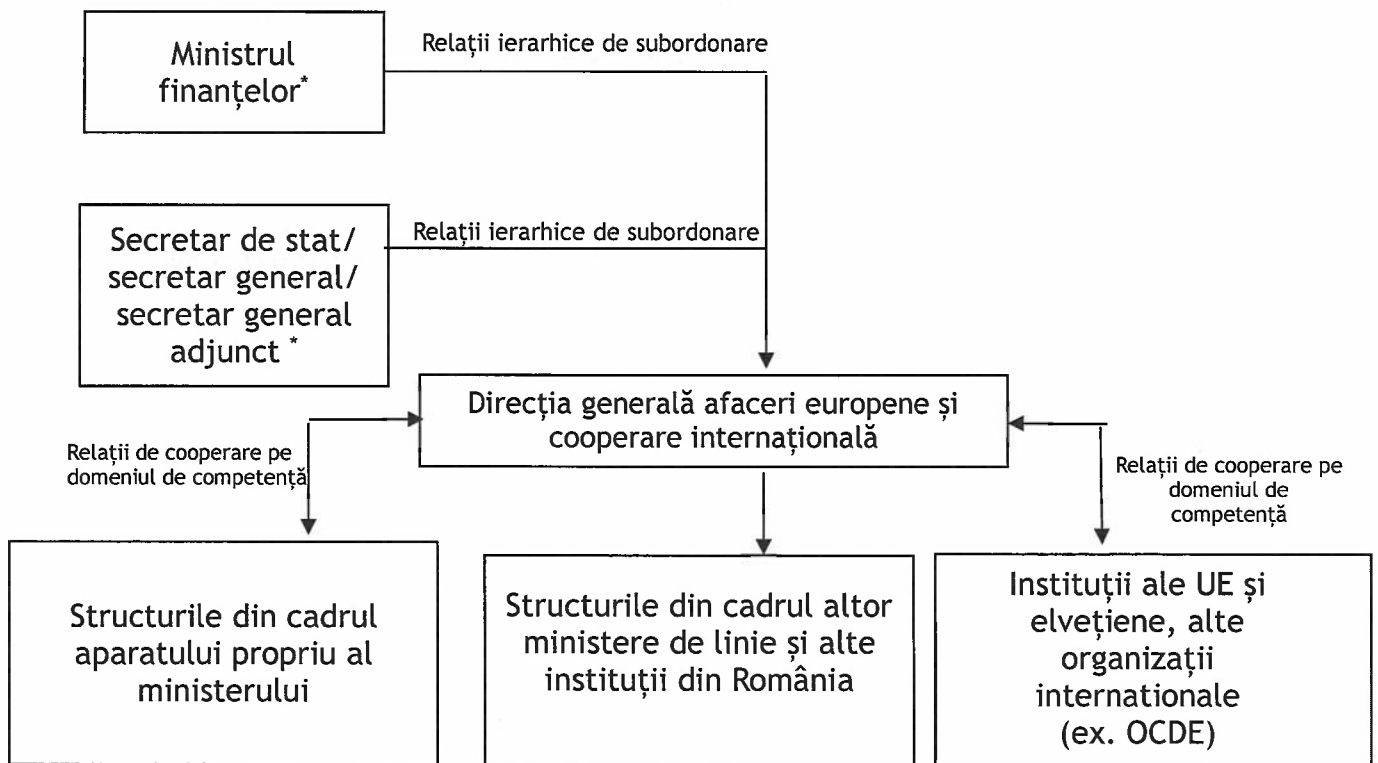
Ministrul finanțelor*

Relații ierarhice de subordonare

Secretar de stat/ secretar general/ secretar general adjunct *

Relații ierarhice de subordonare

Direcția generală afaceri europene și cooperare internațională

Relații de cooperare pe domeniul de competență

Relații de cooperare pe domeniul de competență

Structurile din cadrul aparatului propriu al ministerului

Structurile din cadrul altor ministere de linie și alte instituții din România

Instituții ale UE și elvețiene, alte organizații internationale (ex. OCDE)